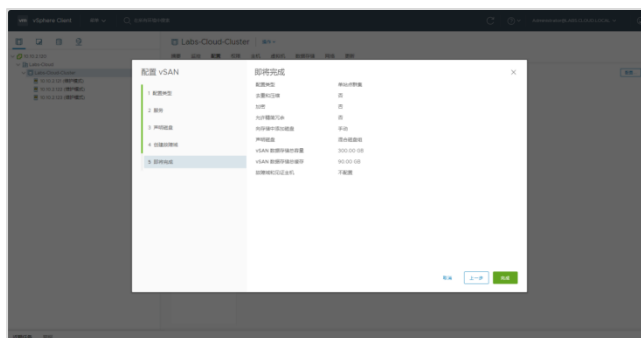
vm vSphere Client 菜单

Labs-Cloud-Cluster

配置 vSAN

即将完成

1 配置类型
2 服务
3 声明磁盘
4 创建故障域
5 即将完成

| | |
|---|---|
| 配置类型 | 单站点群集 |
| 去重和压缩 | 否 |
| 加密 | 否 |
| 允许精简冗余 | 否 |
| 向存储中添加磁盘 | 手动 |
| 声明磁盘 | 混合磁盘组 |
| vSAN 数据存储总容量 | 300.00 GB |
| vSAN 数据存储总缓存 | 90.00 GB |
| 故障域和见证主机 | 不配置 |

取消 上一步 完成